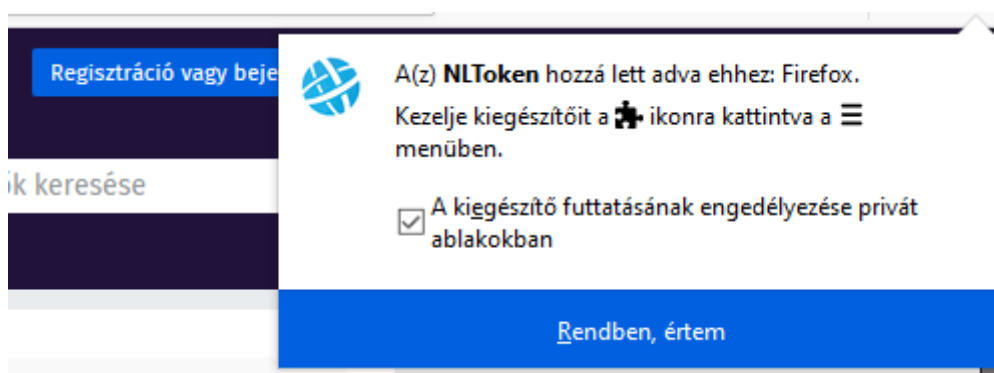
Regisztráció vagy beje

ik keresése

A(z) **NLToken** hozzá lett adva ehhez: Firefox.

Kezelje kiegészítőit a ikonra kattintva a ☰ menüben.

☑ A kiegészítő futtatásának engedélyezése privát ablakokban

Rendben, értem